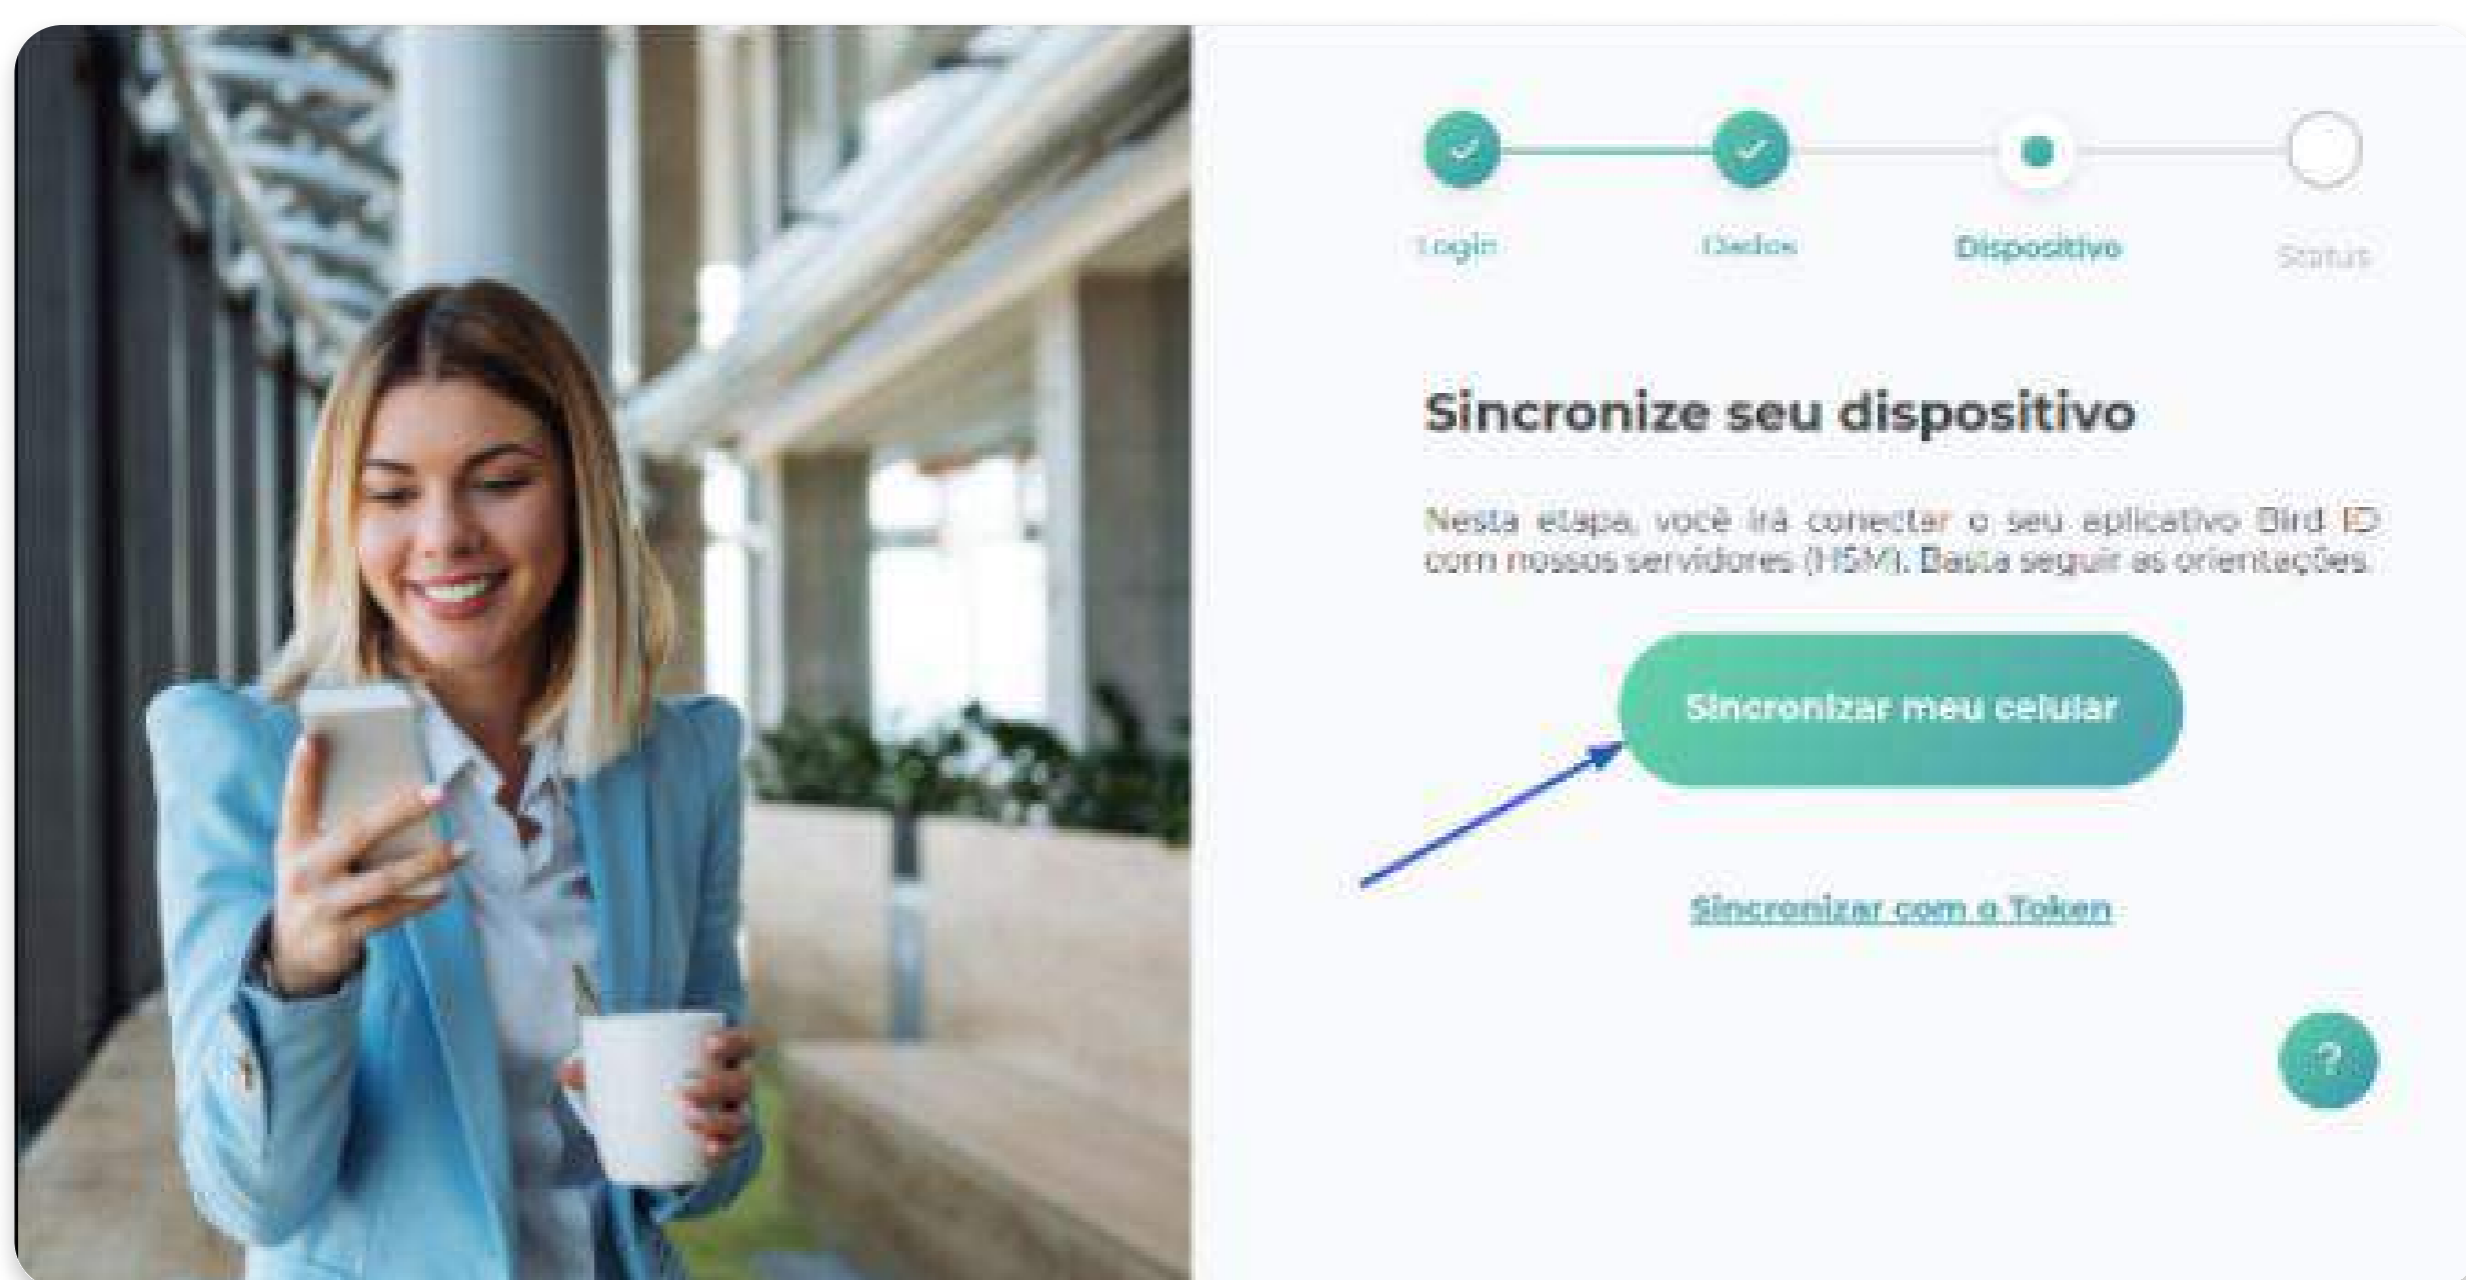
Login
Dados
Dispositivo
Status

Sincronize seu dispositivo

Nesta etapa, você irá conectar o seu aplicativo Bird ID com nossos servidores (HSM). Basta seguir as orientações.

Sincronizar meu celular

Sincronizar com o Token

?